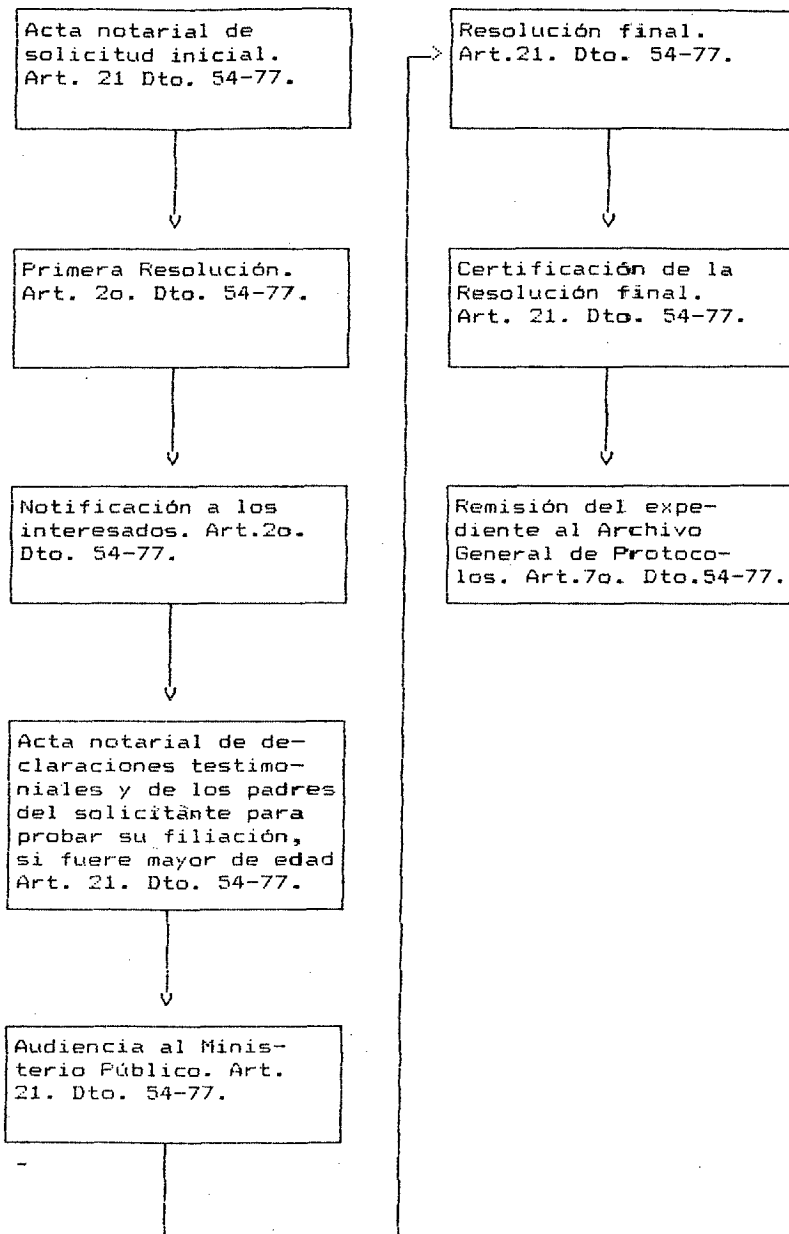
Acta notarial de solicitud inicial. Art. 21 Dto. 54-77.

Primera Resolución. Art. 2o. Dto. 54-77.

Notificación a los interesados. Art.2o. Dto. 54-77.

Acta notarial de declaraciones testimoniales y de los padres del solicitante para probar su filiación, si fuere mayor de edad Art. 21. Dto. 54-77.

Audiencia al Ministerio Público. Art. 21. Dto. 54-77.

Resolución final. Art.21. Dto. 54-77.

Certificación de la Resolución final. Art. 21. Dto. 54-77.

Remisión del expediente al Archivo General de Protocolos. Art.7o. Dto.54-77.